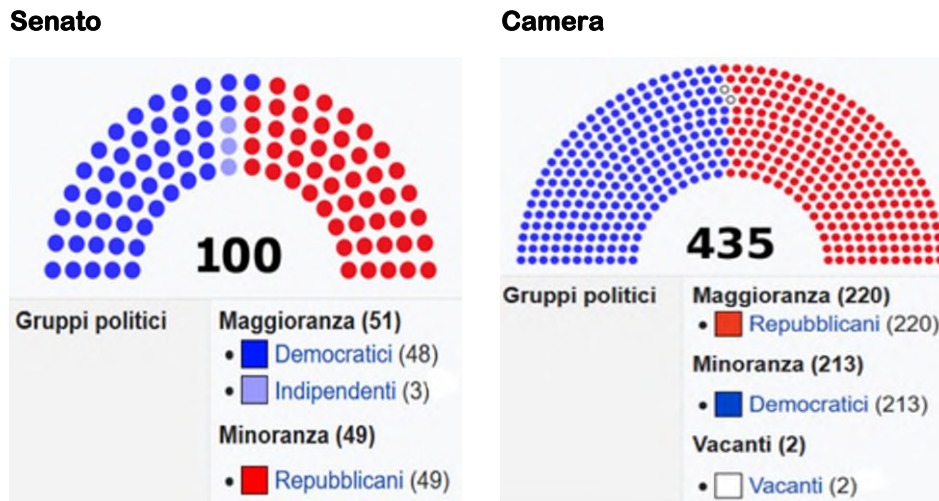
Senato

100

Gruppi politici

Maggioranza (51)
• Democratici (48)
• Indipendenti (3)

Minoranza (49)
• Repubblicani (49)

Camera

435

Gruppi politici

Maggioranza (220)
• Repubblicani (220)

Minoranza (213)
• Democratici (213)

Vacanti (2)
• Vacanti (2)